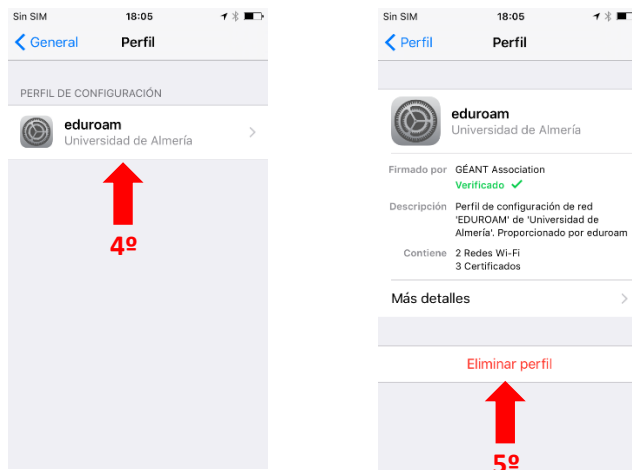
Sin SIM 18:05

General Perfil

PERFIL DE CONFIGURACIÓN

eduroam
Universidad de Almería

4º

Sin SIM 18:05

Perfil Perfil

eduroam
Universidad de Almería

Firmado por GÉANT Association
Verificado ✓

Descripción Perfil de configuración de red 'EDUROAM' de 'Universidad de Almería'. Proporcionado por eduroam

Contiene 2 Redes Wi-Fi
3 Certificados

Más detalles

Eliminar perfil

5º